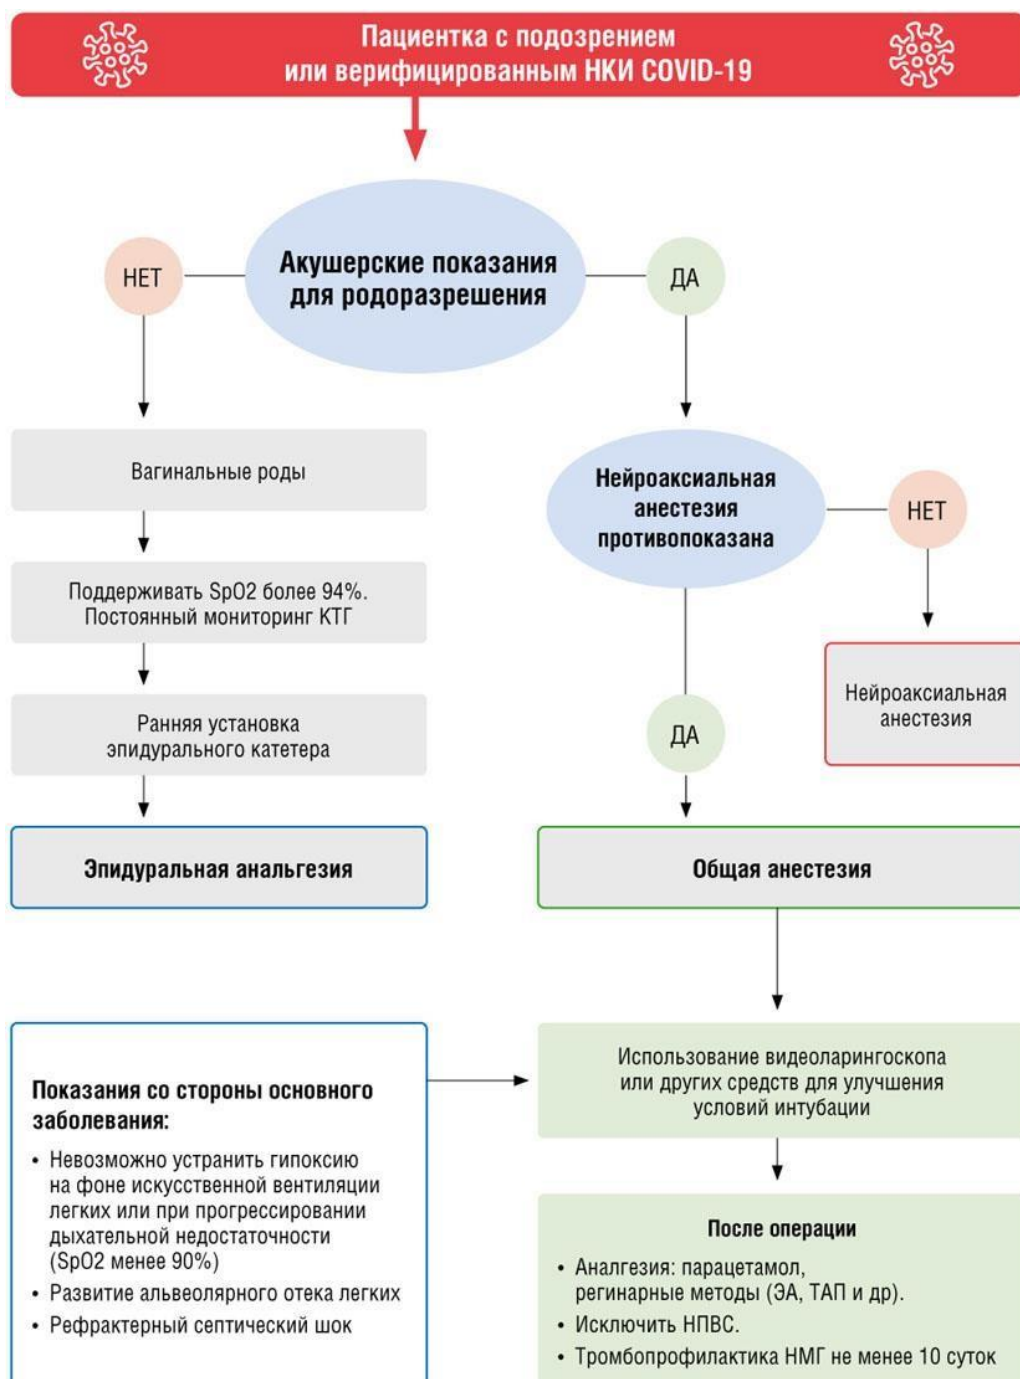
Пациентка с подозрением или верифицированным НКИ COVID-19

Акушерские показания для родоразрешения

НЕТ

ДА

Вагинальные роды

Поддерживать SpO2 более 94%. Постоянный мониторинг КТГ

Ранняя установка эпидурального катетера

Эпидуральная анальгезия

Нейроаксиальная анестезия противопоказана

НЕТ

Нейроаксиальная анестезия

ДА

Общая анестезия

Показания со стороны основного заболевания:

• Невозможно устранить гипоксию на фоне искусственной вентиляции легких или при прогрессировании дыхательной недостаточности (SpO2 менее 90%)

• Развитие альвеолярного отека легких

• Рефрактерный септический шок

Использование видеоларингоскопа или других средств для улучшения условий интубации

После операции

• Аналгезия: парацетамол, регинарные методы (ЭА, ТАП и др).

• Исключить НПВС.

• Тромбопрофилактика НМГ не менее 10 суток